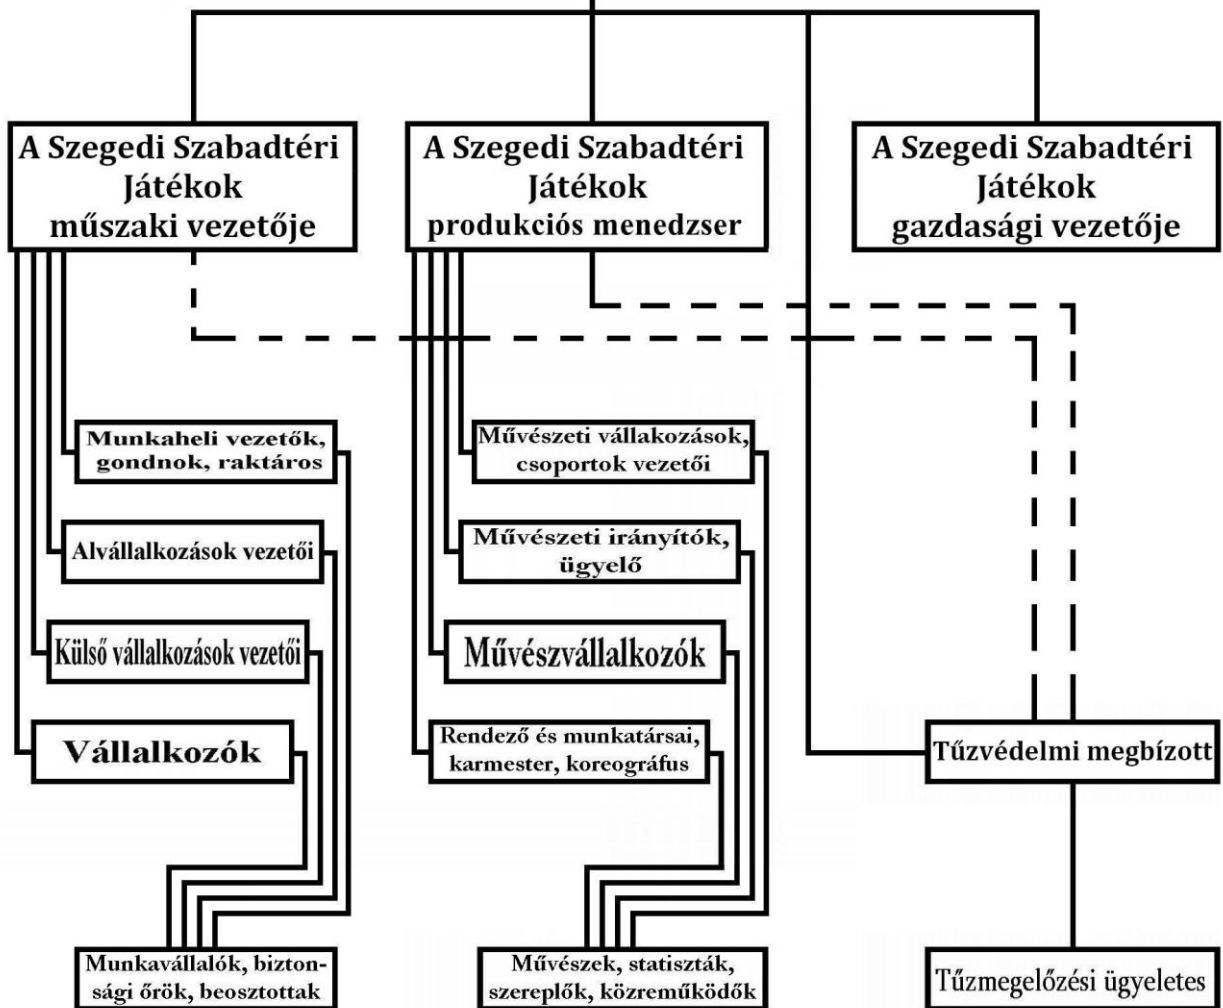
A Szegedi Szabadtéri Játékok műszaki vezetője

A Szegedi Szabadtéri Játékok produkciós menedzser

A Szegedi Szabadtéri Játékok gazdasági vezetője

Munkaheli vezetők, gondnok, raktáros

Alvállalkozások vezetői

Külső vállalkozások vezetői

Vállalkozók

Munkavállalók, biztonsági őrök, beosztottak

Művészeti vállakozások, csoportok vezetői

Művészeti irányítók, ügyelő

Művészvállalkozók

Rendező és munkatársai, karmester, koreográfus

Művészek, statiszták, szereplők, közreműködők

Tűzvédelmi megbízott

Tűzmegelőzési ügyeletes